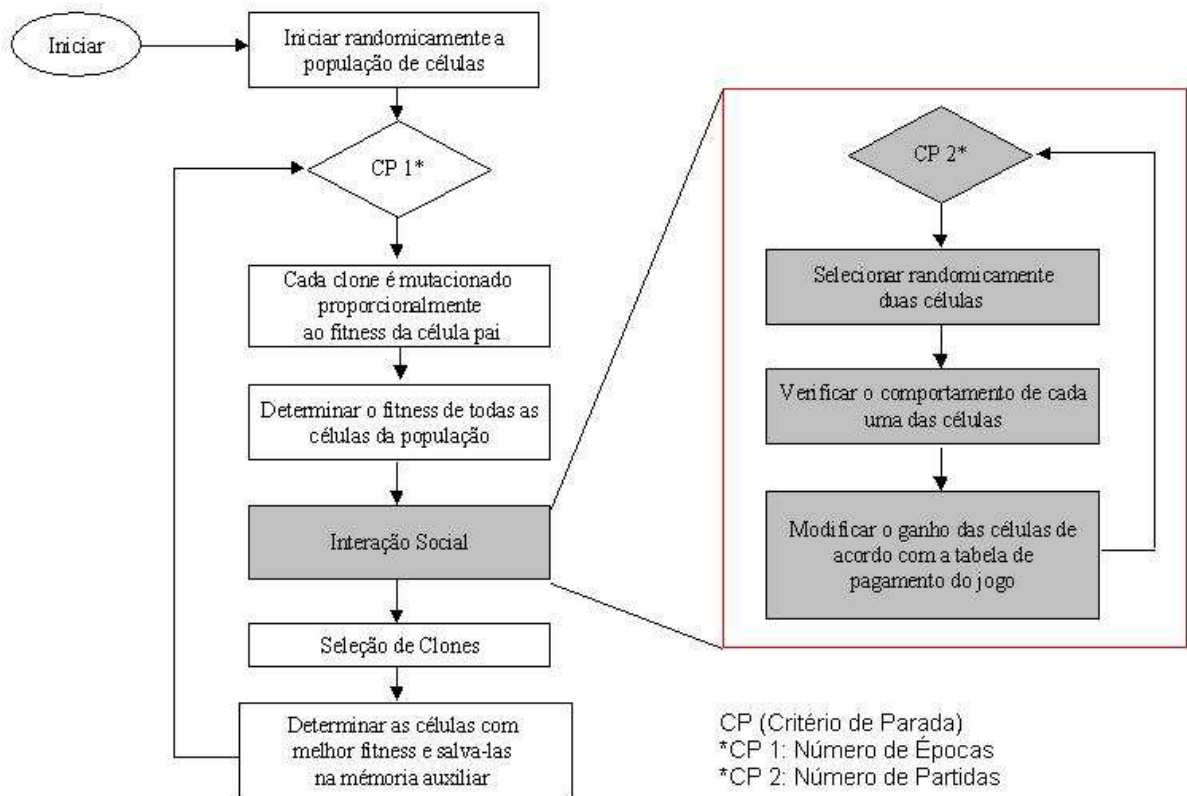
Iniciar

Iniciar randomicamente a população de células

CP 1*

Cada clone é mutacionado proporcionalmente ao fitness da célula pai

Determinar o fitness de todas as células da população

Interação Social

Seleção de Clones

Determinar as células com melhor fitness e salva-las na memória auxiliar

CP 2*

Selecionar randomicamente duas células

Verificar o comportamento de cada uma das células

Modificar o ganho das células de acordo com a tabela de pagamento do jogo

CP (Critério de Parada)
*CP 1: Número de Épocas
*CP 2: Número de Partidas